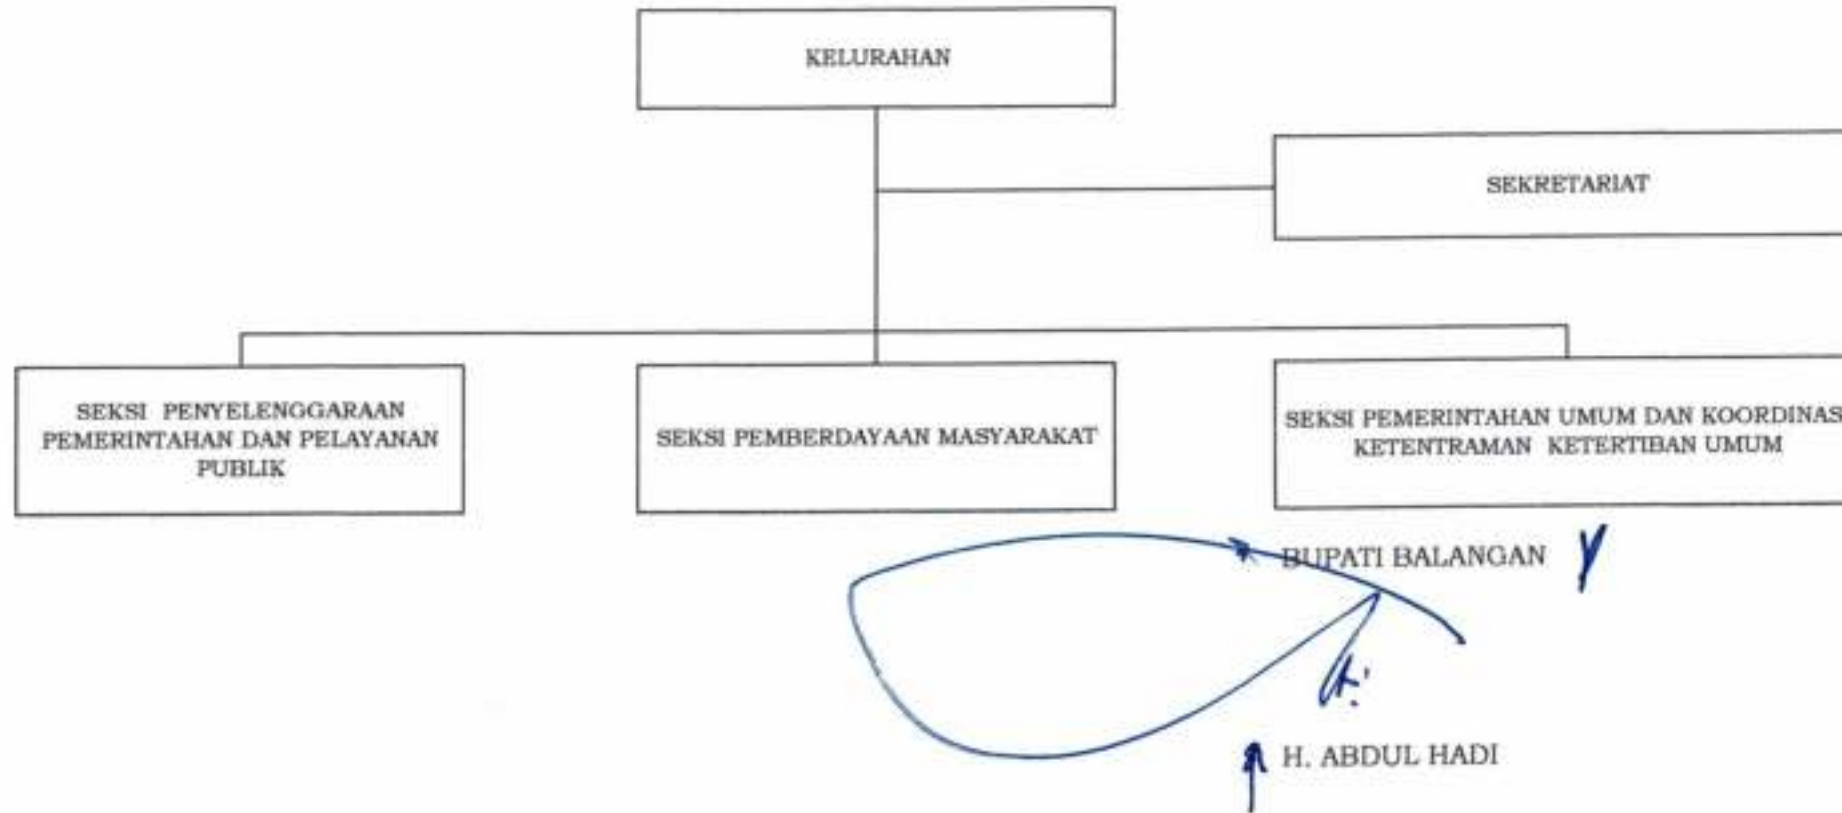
KELURAHAN

SEKRETARIAT

SEKSI PENYELENGGARAAN PEMERINTAHAN DAN PELAYANAN PUBLIK

SEKSI PEMBERDAYAAN MASYARAKAT

SEKSI PEMERINTAHAN UMUM DAN KOORDINAS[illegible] KETENTRAMAN KETERTIBAN UMUM

BUPATI BALANGAN

H. ABDUL HADI